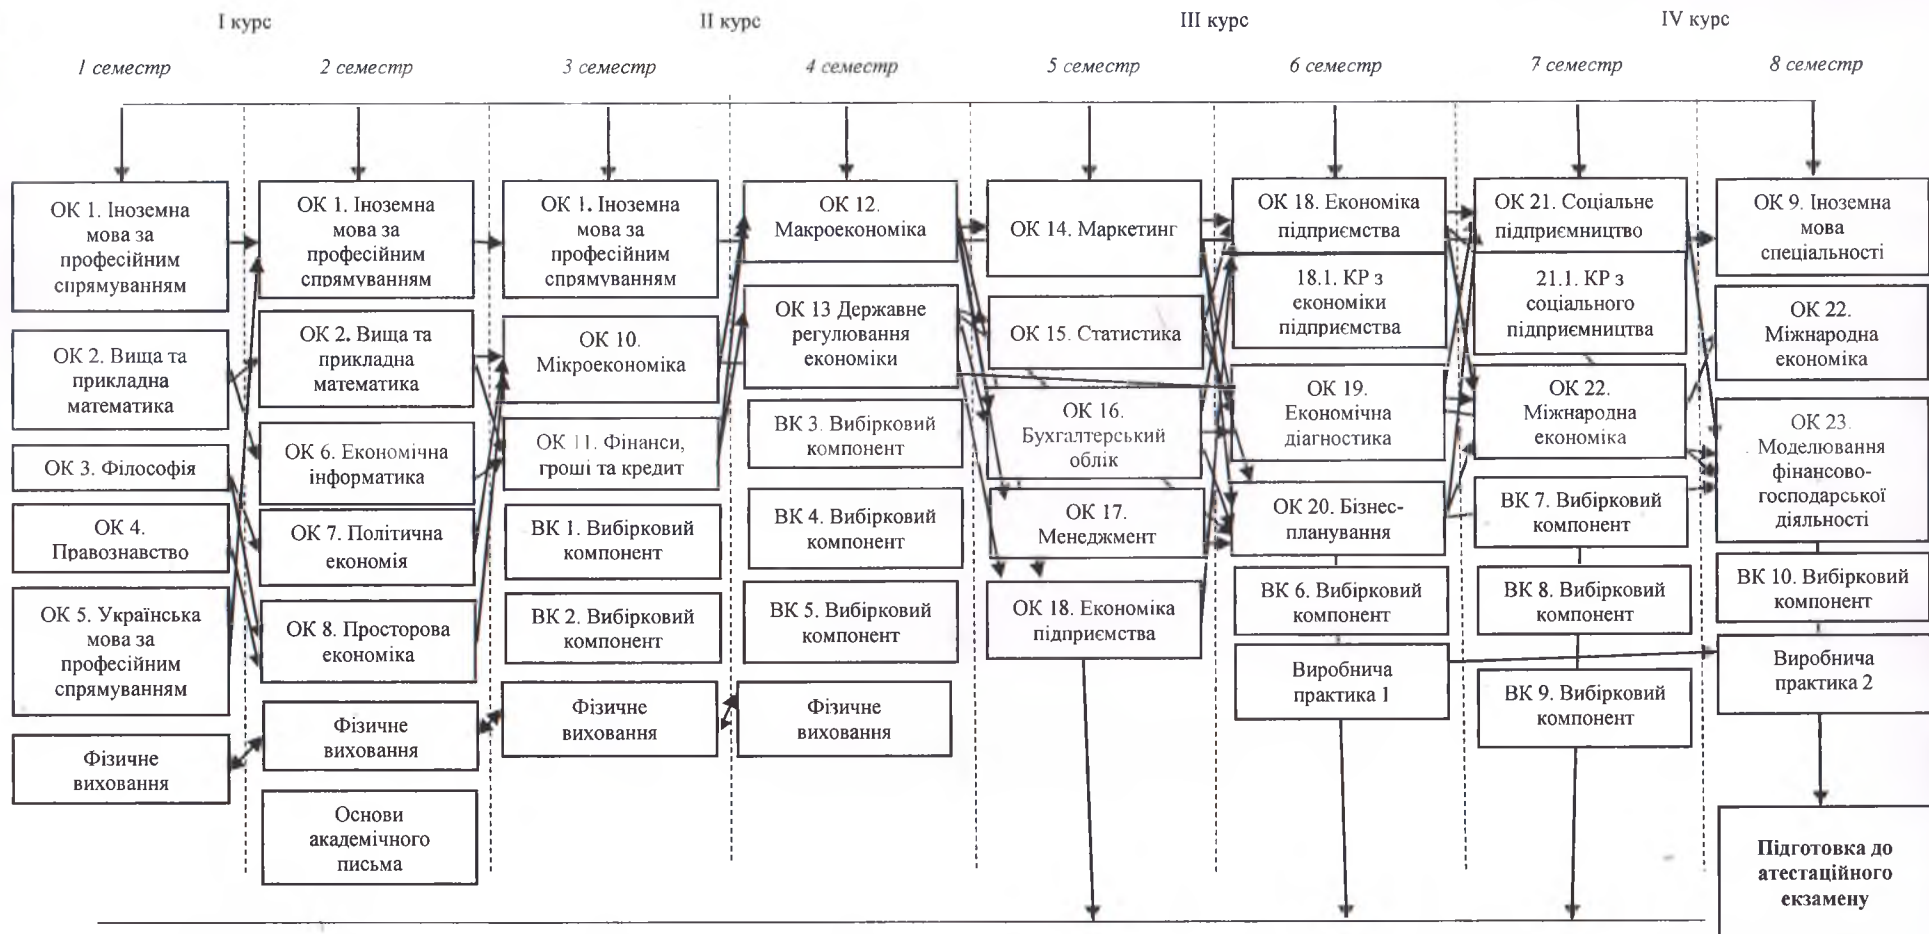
I курс

II курс

III курс

IV курс

1 семестр

ОК 1. Іноземна мова за професійним спрямуванням

ОК 2. Вища та прикладна математика

ОК 3. Філософія

ОК 4. Правознавство

ОК 5. Українська мова за професійним спрямуванням

Фізичне виховання

2 семестр

ОК 1. Іноземна мова за професійним спрямуванням

ОК 2. Вища та прикладна математика

ОК 6. Економічна інформатика

ОК 7. Політична економія

ОК 8. Просторова економіка

Фізичне виховання

Основи академічного письма

3 семестр

ОК 1. Іноземна мова за професійним спрямуванням

ОК 10. Мікроекономіка

ОК 11. Фінанси, гроші та кредит

ВК 1. Вибірковий компонент

ВК 2. Вибірковий компонент

Фізичне виховання

4 семестр

ОК 12. Макроекономіка

ОК 13 Державне регулювання економіки

ВК 3. Вибірковий компонент

ВК 4. Вибірковий компонент

ВК 5. Вибірковий компонент

Фізичне виховання

5 семестр

ОК 14. Маркетинг

ОК 15. Статистика

ОК 16. Бухгалтерський облік

ОК 17. Менеджмент

ОК 18. Економіка підприємства

6 семестр

ОК 18. Економіка підприємства

18.1. КР з економіки підприємства

ОК 19. Економічна діагностика

ОК 20. Бізнес-планування

ВК 6. Вибірковий компонент

Виробнича практика 1

7 семестр

ОК 21. Соціальне підприємництво

21.1. КР з соціального підприємництва

ОК 22. Міжнародна економіка

ВК 7. Вибірковий компонент

ВК 8. Вибірковий компонент

ВК 9. Вибірковий компонент

8 семестр

ОК 9. Іноземна мова спеціальності

ОК 22. Міжнародна економіка

ОК 23. Моделювання фінансово-господарської діяльності

ВК 10. Вибірковий компонент

Виробнича практика 2

Підготовка до атестаційного екзамену